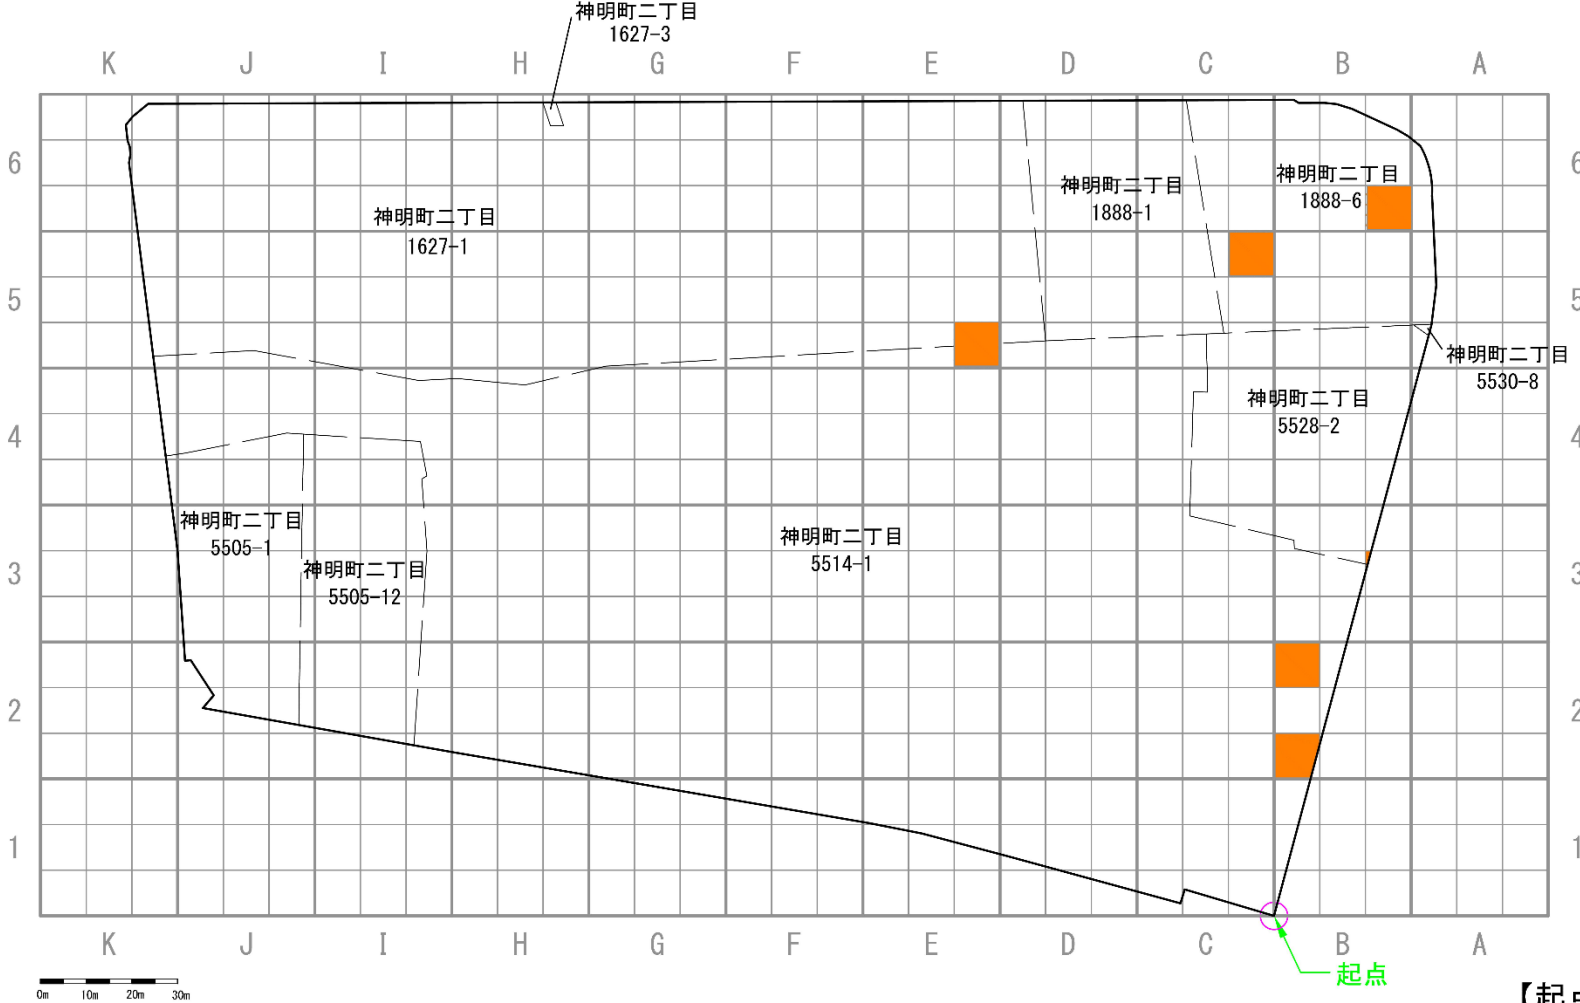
神明町二丁目
1627-3

K J I H G F E D C B A

6
5
4
3
2
1

6
5
4
3
2
1

神明町二丁目
1627-1

神明町二丁目
1888-1

神明町二丁目
1888-6

神明町二丁目
5530-8

神明町二丁目
5528-2

神明町二丁目
5505-1

神明町二丁目
5505-12

神明町二丁目
5514-1

K J I H G F E D C B A

起点

0m 10m 20m 30m

【起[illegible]